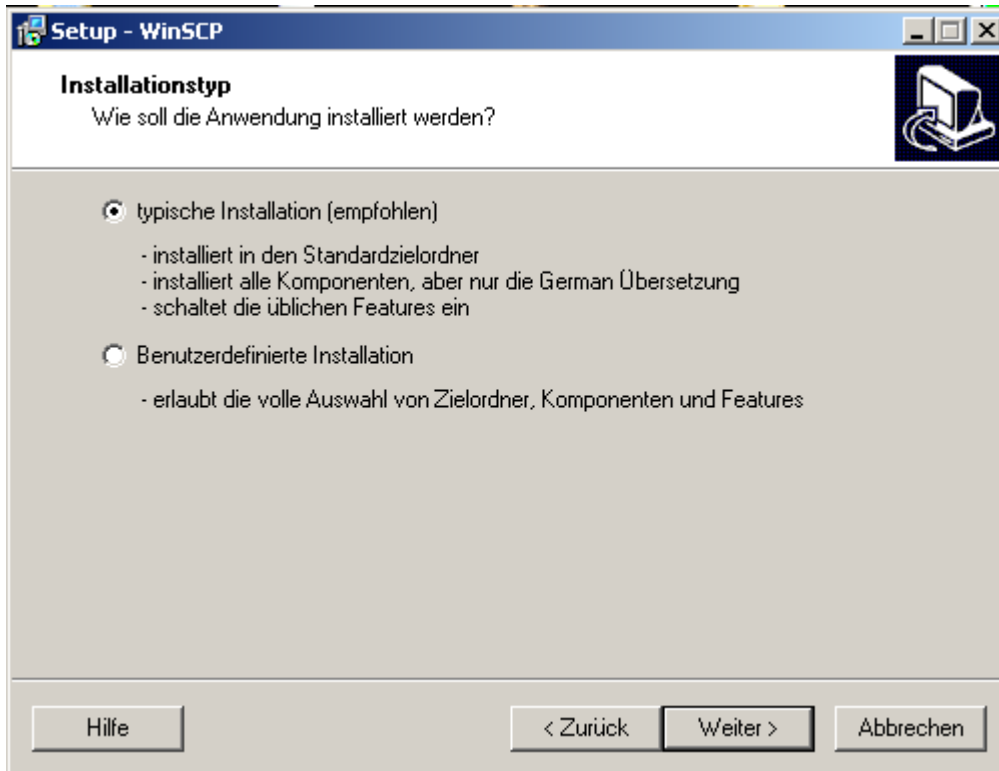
Setup - WinSCP

Installationstyp
Wie soll die Anwendung installiert werden?

typische Installation (empfohlen)

- installiert in den Standardzielordner
- installiert alle Komponenten, aber nur die German Übersetzung
- schaltet die üblichen Features ein

Benutzerdefinierte Installation

- erlaubt die volle Auswahl von Zielordner, Komponenten und Features

Hilfe

< Zurück

Weiter >

Abbrechen